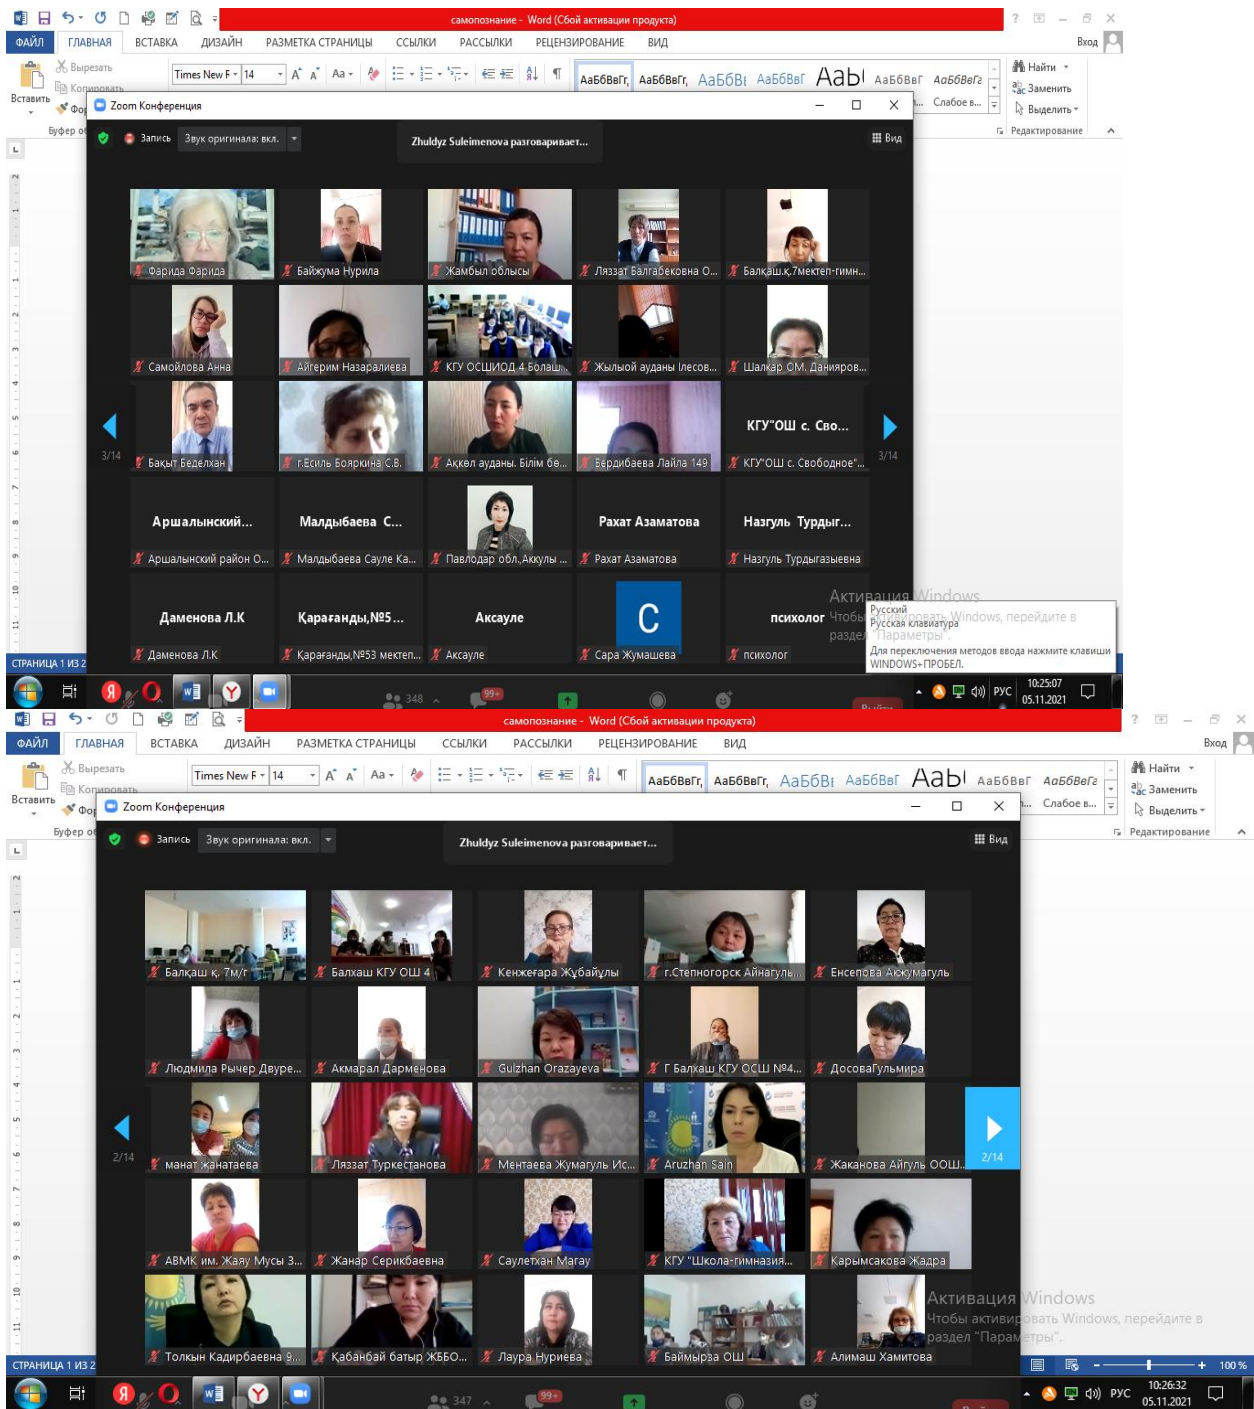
самопознание - Word (Сбой активации продукта)

ФАЙЛ ГЛАВНАЯ ВСТАВКА ДИЗАЙН РАЗМЕТКА СТРАНИЦЫ ССЫЛКИ РАССЫЛКИ РЕЦЕНЗИРОВАНИЕ ВИД Вход

Вырезать Копировать Вставить Буфер об Times New F 14 АаБбВвГг, АаБбВвГг, АаБбВі АаБбВвГ АаБ АаБбВвГ АаБбВвГг Слабое в... Найти Заменить Выделить Редактирование

Zoom Конференция

Запись Звук оригинала: вкл. Zhuldyz Suleimenova разговаривает... Вид

Фарида Фарида
Байжума Нурила
Жамбыл облысы
Ляззат Балгабековна О...
Балқаш.қ.7мектеп-гимн...
Самойлова Анна
Айгерим Назаралиева
КГУ ОСШИОД 4 Болаш...
Жылыой ауданы Ілесов...
Шалқар ОМ. Даниаров...
Бақыт Беделхан
г.Есиль Бояркина С.В.
Аққол ауданы. Білім бө...
Бердибаева Лайла 149
КГУ"ОШ с. Сво...
КГУ"ОШ с. Свободное"...
3/14
3/14
Аршалынский...
Аршалынский район О...
Малдыбаева С...
Малдыбаева Сауле Ка...
Павлодар обл.,Аккулы ...
Рахат Азаматова
Рахат Азаматова
Назгуль Турдыг...
Назгуль Турдыгазыевна
Даменова Л.К
Даменова Л.К
Қарағанды,№5...
Қарағанды,№53 мектеп...
Аксауле
Аксауле
C
Сара Жумашева
психолог
психолог

Активация Windows
Чтобы активировать Windows, перейдите в раздел "Параметры".
Русский
Русская клавиатура
Для переключения методов ввода нажмите клавиши WINDOWS+ПРОБЕЛ.

СТРАНИЦА 1 ИЗ 2
348 99+
РУС 10:25:07 05.11.2021

самопознание - Word (Сбой активации продукта)

ФАЙЛ ГЛАВНАЯ ВСТАВКА ДИЗАЙН РАЗМЕТКА СТРАНИЦЫ ССЫЛКИ РАССЫЛКИ РЕЦЕНЗИРОВАНИЕ ВИД Вход

Вырезать Копировать Вставить Буфер об Times New F 14 АаБбВвГг, АаБбВвГг, АаБбВі АаБбВвГ АаБ АаБбВвГ АаБбВвГг Слабое в... Найти Заменить Выделить Редактирование

Zoom Конференция

Запись Звук оригинала: вкл. Zhuldyz Suleimenova разговаривает... Вид

Балқаш қ. 7м/г
Балхаш КГУ ОШ 4
Кенжеғара Жұбайұлы
г.Степногорск Айнагуль...
Енсепова Акжумагуль
Людмила Рычер Двуре...
Акмарал Дарменова
Gulzhan Orazayeva
Г Балкаш КГУ ОСШ №4...
ДосоваГульмира
манат жанатаева
Ляззат Туркестанова
Ментаева Жумагуль Ис...
Aruzhan Sain
Жаканова Айгуль ООШ...
2/14
2/14
АВМК им. Жаку Мусы 3...
Жанар Серикбаевна
Саулетхан Марау
КГУ "Школа-гимназия...
Карымсакова Жадра
Толкын Кадирбаевна 9...
Қабанбай батыр ЖББО...
Лаура Нуриева
Баймырза ОШ
Алимаш Хамитова

Активация Windows
Чтобы активировать Windows, перейдите в раздел "Параметры".

СТРАНИЦА 1 ИЗ 2 100 %
347 99+
РУС 10:26:32 05.11.2021